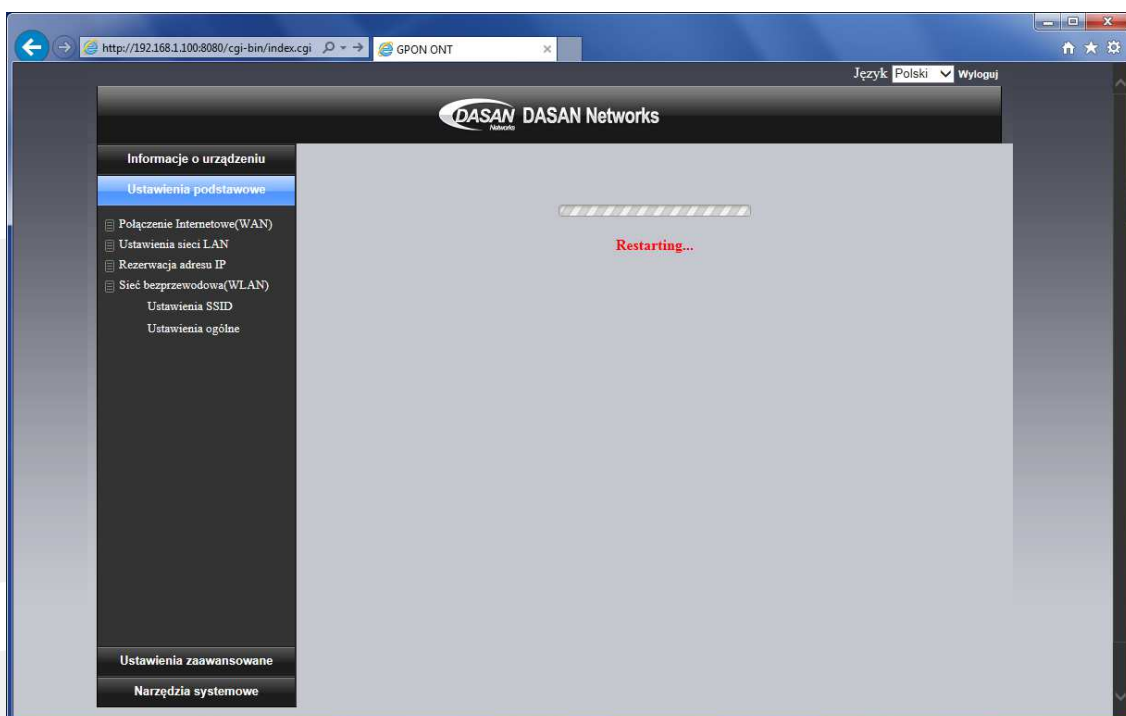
http://192.168.1.100:8080/cgi-bin/index.cgi

GPON ONT

Język Polski Wyloguj

DASAN Networks DASAN Networks

Informacje o urządzeniu

Ustawienia podstawowe

Połączenie Internetowe(WAN)
Ustawienia sieci LAN
Rezerwacja adresu IP
Sieć bezprzewodowa(WLAN)
Ustawienia SSID
Ustawienia ogólne

Restarting...

Ustawienia zaawansowane

Narzędzia systemowe